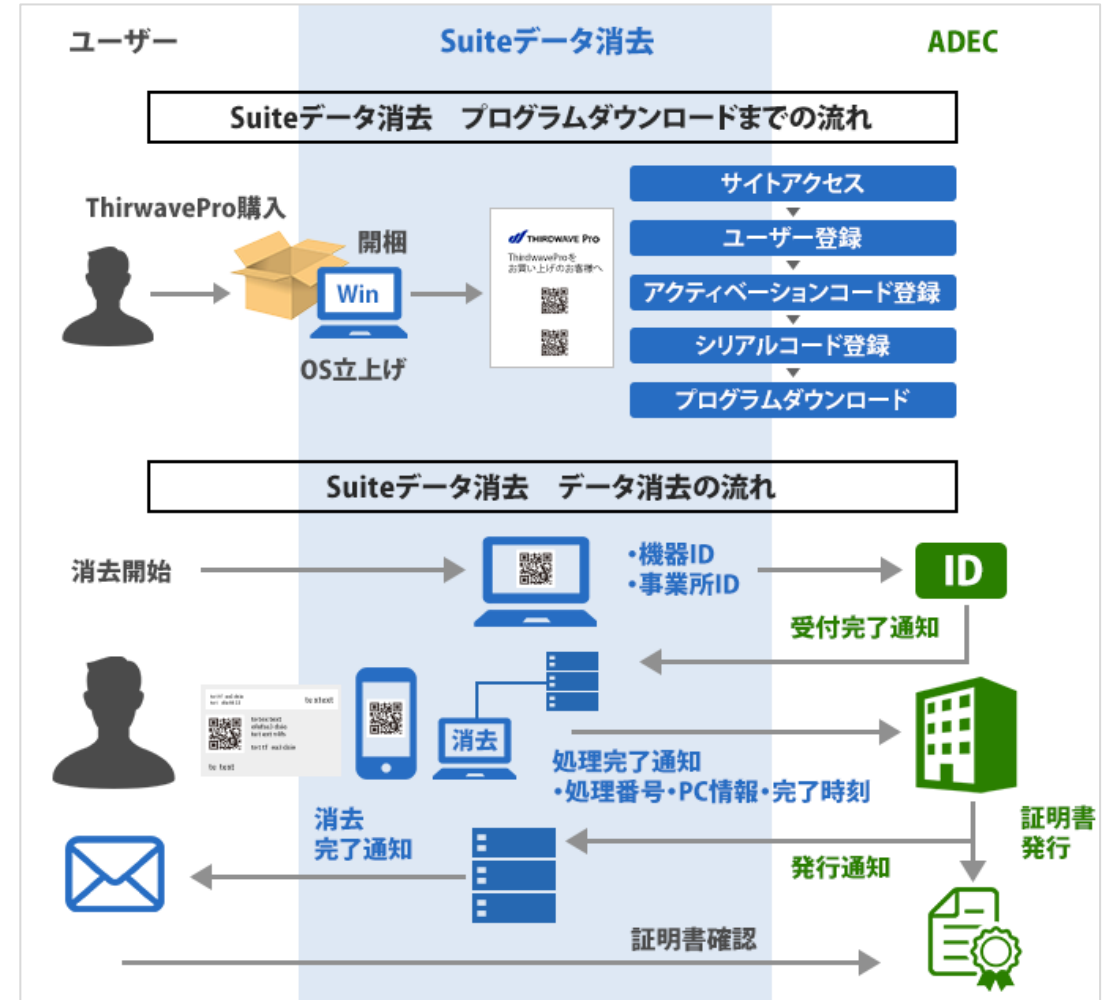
ユーザー

Suiteデータ消去

ADEC

Suiteデータ消去　プログラムダウンロードまでの流れ

ThirwavePro購入

開梱

Win

OS立上げ

THIRDWAVE Pro

ThirdwaveProを
お買い上げのお客様へ

サイトアクセス

ユーザー登録

アクティベーションコード登録

シリアルコード登録

プログラムダウンロード

Suiteデータ消去　データ消去の流れ

消去開始

・機器ID
・事業所ID

ID

受付完了通知

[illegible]

消去

処理完了通知
・処理番号・PC情報・完了時刻

消去
完了通知

証明書
発行

発行通知

証明書確認